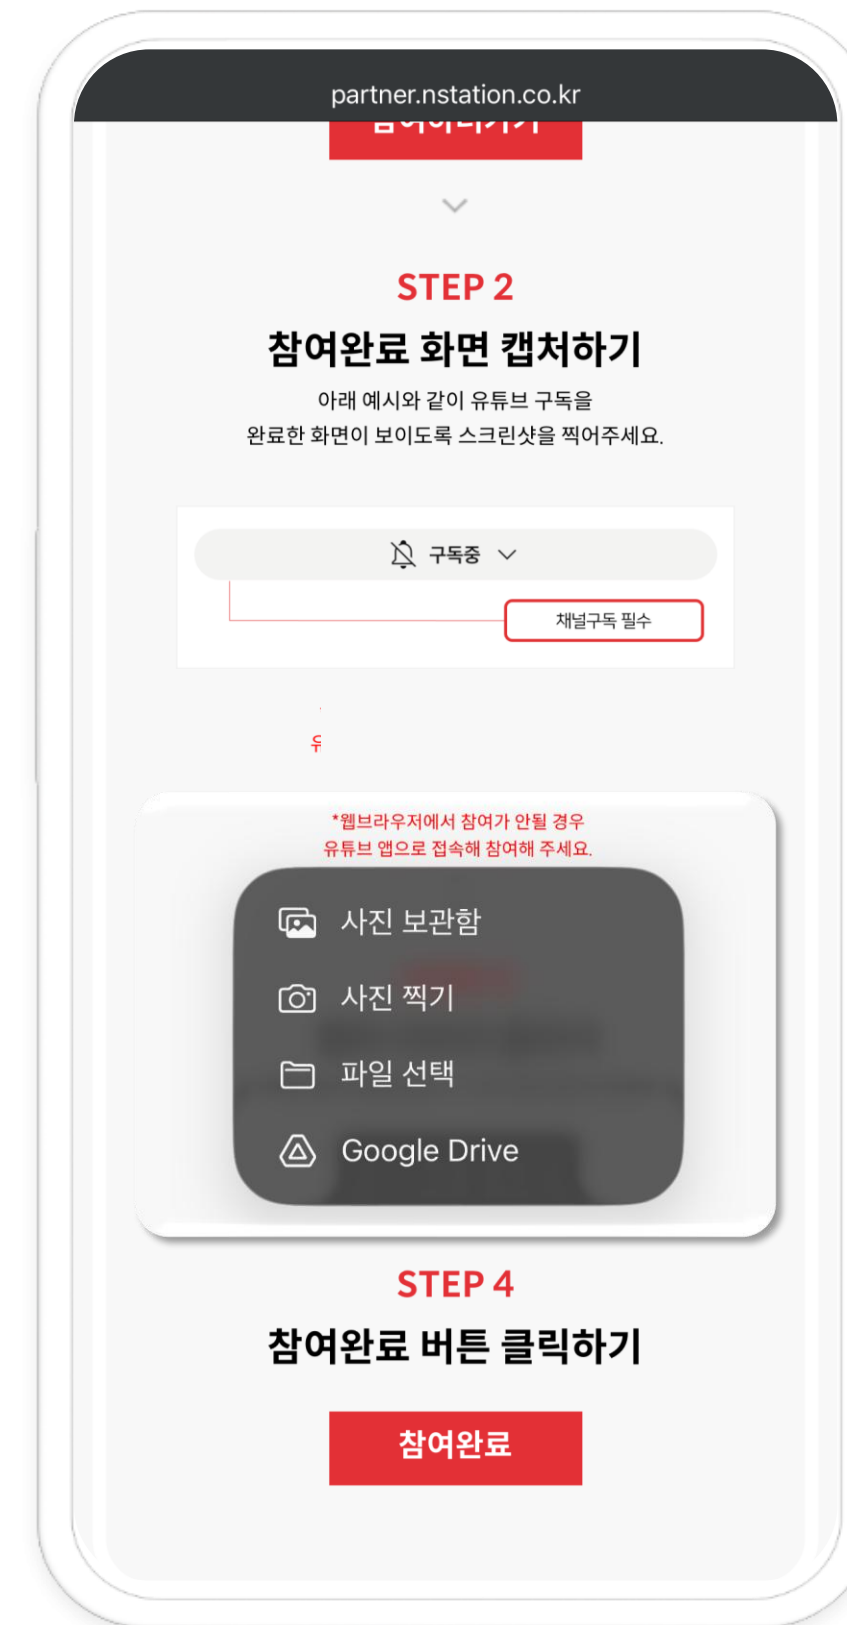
partner.nstation.co.kr

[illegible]

STEP 2

참여완료 화면 캡처하기

아래 예시와 같이 유튜브 구독을 완료한 화면이 보이도록 스크린샷을 찍어주세요.

구독중

채널구독 필수

유

*웹브라우저에서 참여가 안될 경우 유튜브 앱으로 접속해 참여해 주세요.

사진 보관함

사진 찍기

파일 선택

Google Drive

STEP 4

참여완료 버튼 클릭하기

참여완료